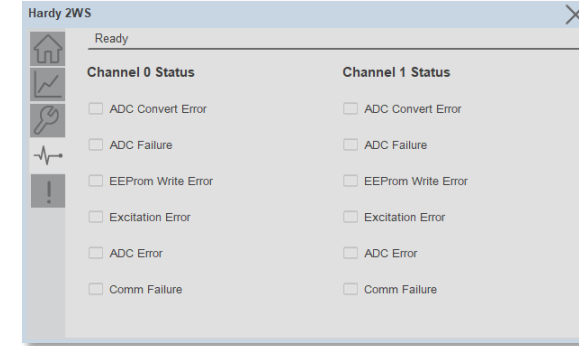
Hardy 2WS

Ready

Channel 0 Status

ADC Convert Error

ADC Failure

EEProm Write Error

Excitation Error

ADC Error

Comm Failure

Channel 1 Status

ADC Convert Error

ADC Failure

EEProm Write Error

Excitation Error

ADC Error

Comm Failure